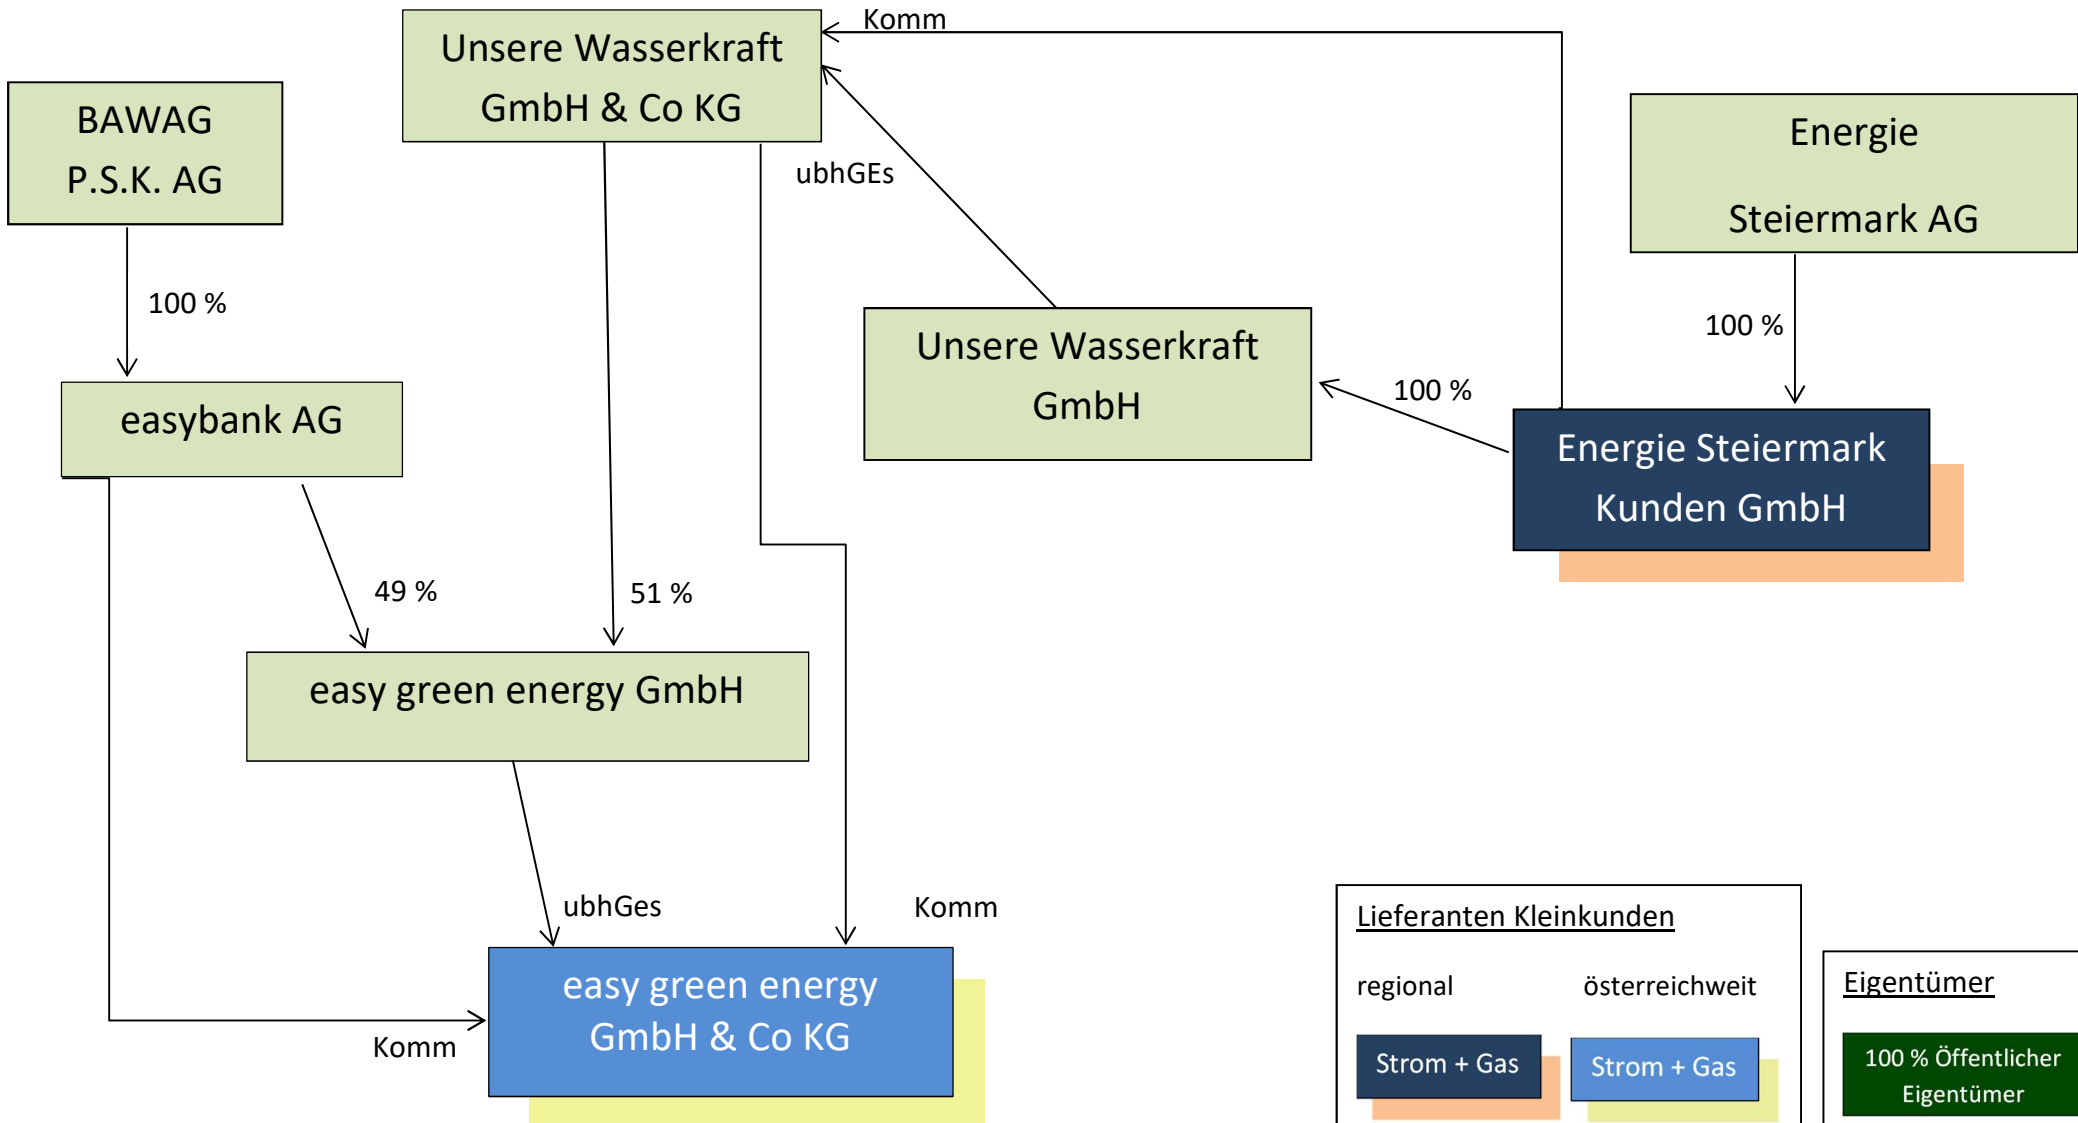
Unsere Wasserkraft GmbH & Co KG

Komm

BAWAG P.S.K. AG

Energie Steiermark AG

ubhGEs

100 %

100 %

Unsere Wasserkraft GmbH

100 %

easybank AG

Energie Steiermark Kunden GmbH

49 %

51 %

easy green energy GmbH

ubhGes

Komm

easy green energy GmbH & Co KG

Komm

Lieferanten Kleinkunden

regional

österreichweit

Strom + Gas

Strom + Gas

Eigentümer

100 % Öffentlicher Eigentümer